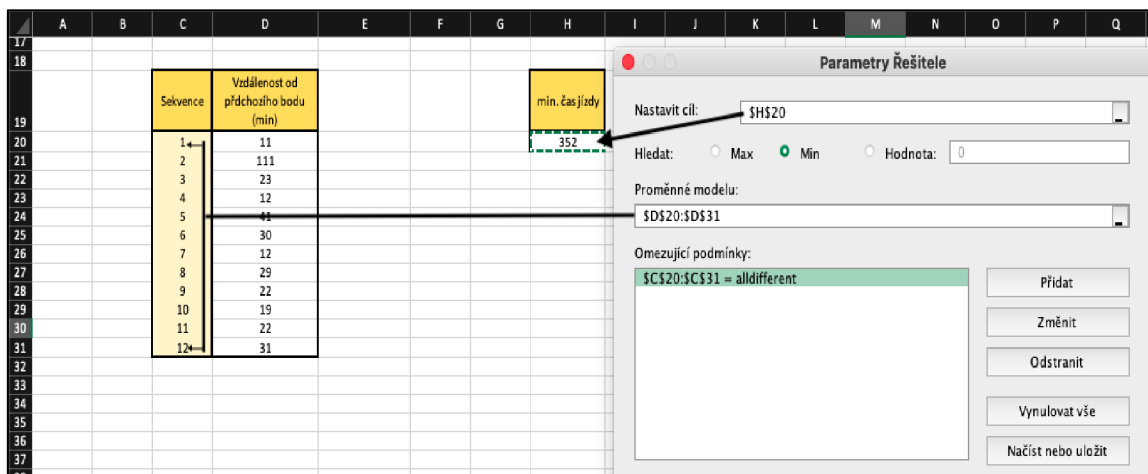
| | A | B | C | D | E | F | G | H | I | J | K | L | M | N | O | P | Q |
|---|---|---|---|---|---|---|---|---|---|---|---|---|---|---|---|---|---|
| 17 | | | | | | | | | | | | | | | | | |
| 18 | | | | | | | | | | | | | | | | | |
| 19 | | | Sekvence | Vzdálenost od pdchozího bodu (min) | | | | min. čas jízdy | | | | | | | | | |
| 20 | | | 1 | 11 | | | | 352 | | | | | | | | | |
| 21 | | | 2 | 111 | | | | | | | | | | | | | |
| 22 | | | 3 | 23 | | | | | | | | | | | | | |
| 23 | | | 4 | 12 | | | | | | | | | | | | | |
| 24 | | | 5 | 41 | | | | | | | | | | | | | |
| 25 | | | 6 | 30 | | | | | | | | | | | | | |
| 26 | | | 7 | 12 | | | | | | | | | | | | | |
| 27 | | | 8 | 29 | | | | | | | | | | | | | |
| 28 | | | 9 | 22 | | | | | | | | | | | | | |
| 29 | | | 10 | 19 | | | | | | | | | | | | | |
| 30 | | | 11 | 22 | | | | | | | | | | | | | |
| 31 | | | 12 | 31 | | | | | | | | | | | | | |
| 32 | | | | | | | | | | | | | | | | | |
| 33 | | | | | | | | | | | | | | | | | |
| 34 | | | | | | | | | | | | | | | | | |
| 35 | | | | | | | | | | | | | | | | | |
| 36 | | | | | | | | | | | | | | | | | |
| 37 | | | | | | | | | | | | | | | | | |

Parametry Řešitele

Nastavit cíl: $H$20

Hledat: Max Min Hodnota: 0

Proměnné modelu:
$D$20:$D$31

Omezující podmínky:
$C$20:$C$31 = alldifferent

Přidat
Změnit
Odstranit
Vynulovat vše
Načíst nebo uložit